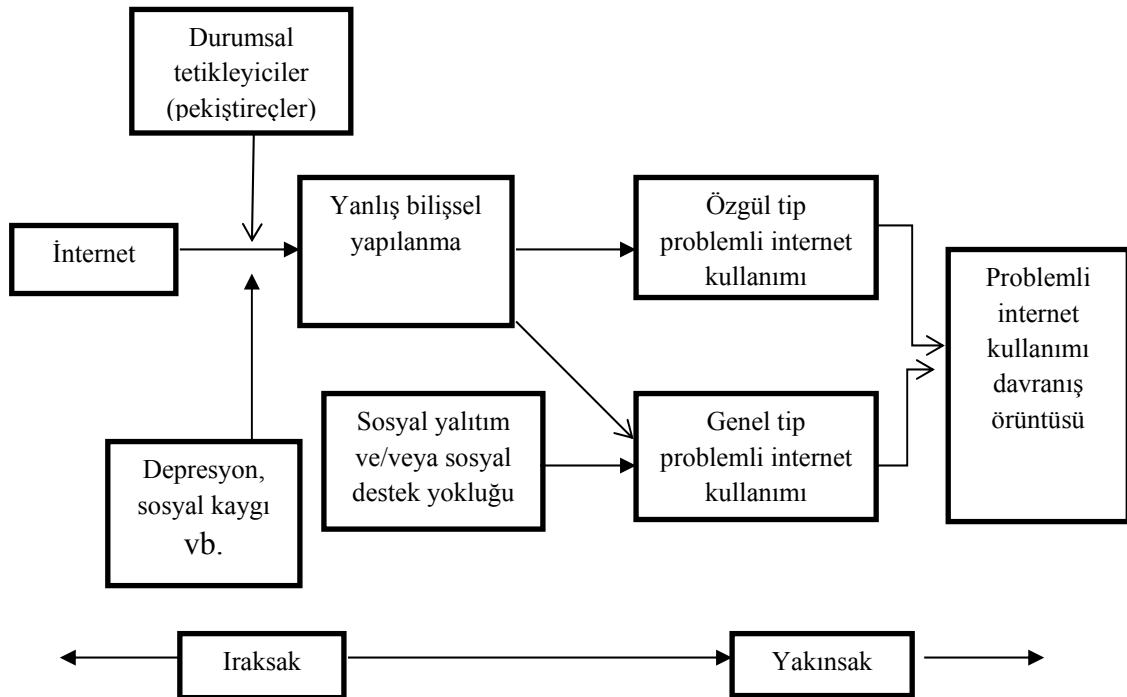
Durumsal tetikleyiciler (pekiştireçler)

İnternet

Yanlış bilişsel yapılanma

Özgül tip problemli internet kullanımı

Problemli internet kullanımı davranış örüntüsü

Sosyal yalıtım ve/veya sosyal destek yokluğu

Genel tip problemli internet kullanımı

Depresyon, sosyal kaygı vb.

Iraksak

Yakınsak